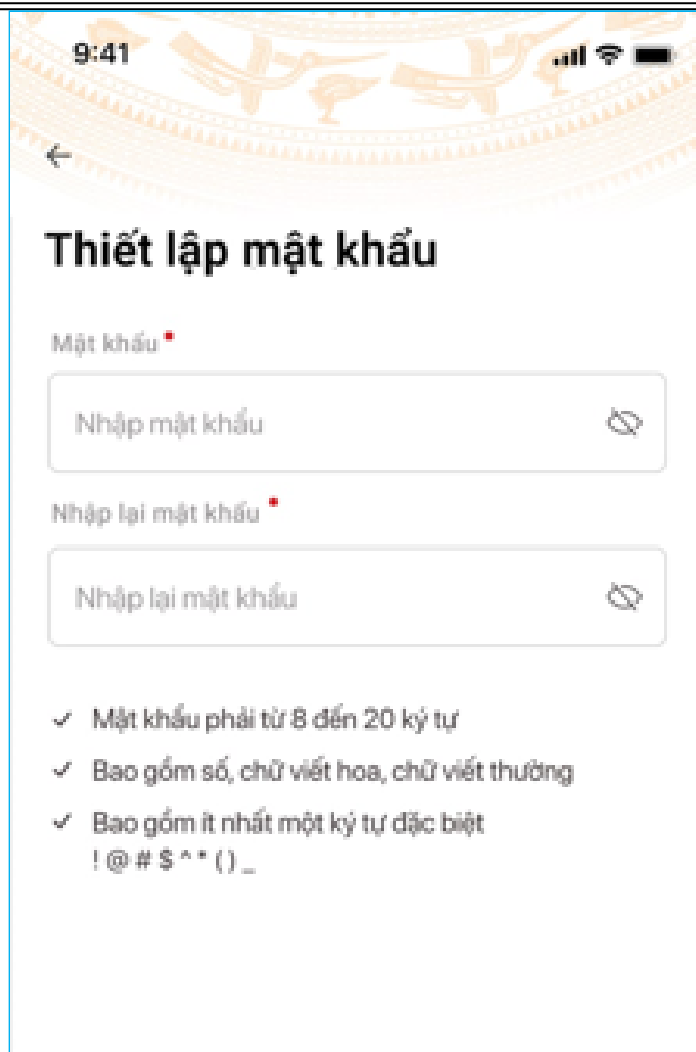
9:41

Thiết lập mật khẩu

Mật khẩu *

Nhập mật khẩu

Nhập lại mật khẩu *

Nhập lại mật khẩu

✓ Mật khẩu phải từ 8 đến 20 ký tự

✓ Bao gồm số, chữ viết hoa, chữ viết thường

✓ Bao gồm ít nhất một ký tự đặc biệt
! @ # $ ^ * ( ) _